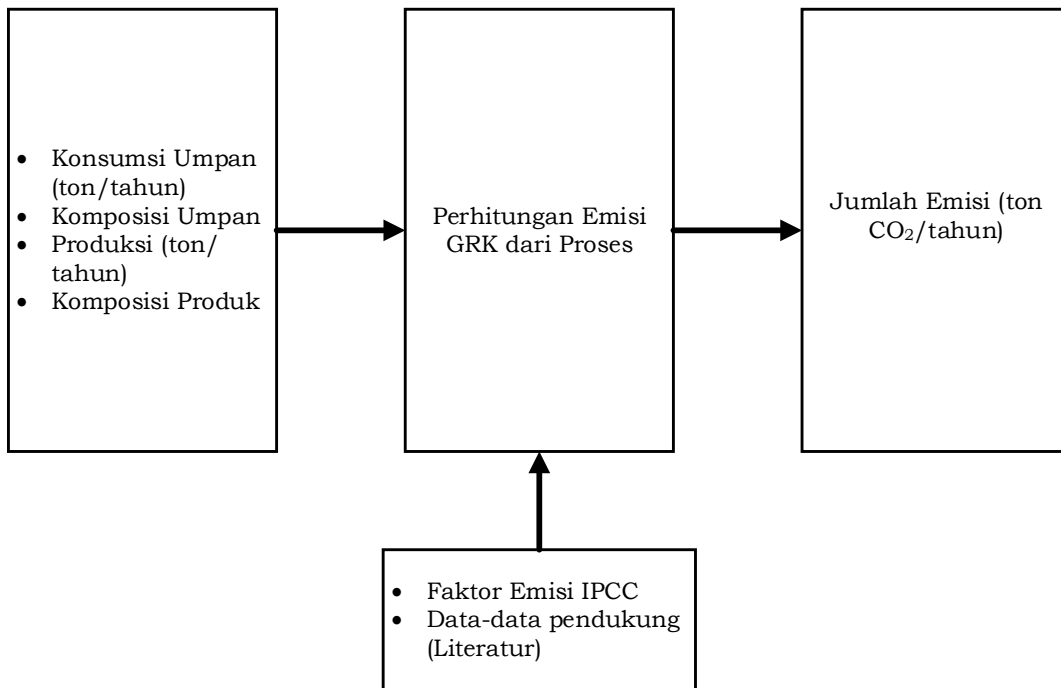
- Konsumsi Umpan (ton/tahun)
- Komposisi Umpan
- Produksi (ton/ tahun)
- Komposisi Produk

Perhitungan Emisi GRK dari Proses

Jumlah Emisi (ton $CO_2$/tahun)

- Faktor Emisi IPCC
- Data-data pendukung (Literatur)